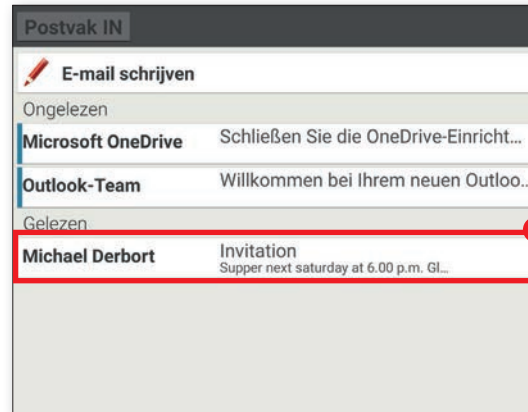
Postvak IN

E-mail schrijven

Ongelezen

| | |
|---|---|
| Microsoft OneDrive | Schließen Sie die OneDrive-Einricht... |
| Outlook-Team | Willkommen bei Ihrem neuen Outloo... |

Gelezen

| | |
|---|---|
| Michael Derbort | Invitation<br>Supper next saturday at 6.00 p.m. Gl... |